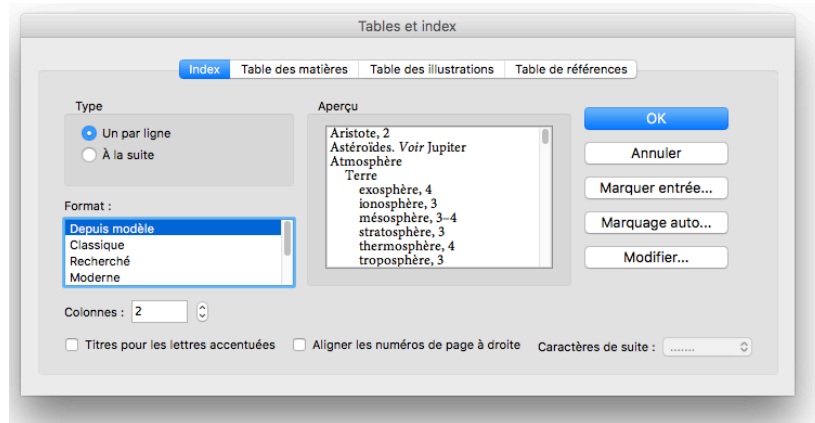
Tables et index

Index | Table des matières | Table des illustrations | Table de références

Type

Un par ligne

À la suite

Aperçu

Aristote, 2
Astéroïdes. *Voir* Jupiter
Atmosphère
Terre
exosphère, 4
ionosphère, 3
mésosphère, 3–4
stratosphère, 3
thermosphère, 4
troposphère, 3

OK

Annuler

Marquer entrée...

Marquage auto...

Modifier...

Format :

Depuis modèle
Classique
Recherché
Moderne

Colonnes : 2

Titres pour les lettres accentuées

Aligner les numéros de page à droite

Caractères de suite : ........